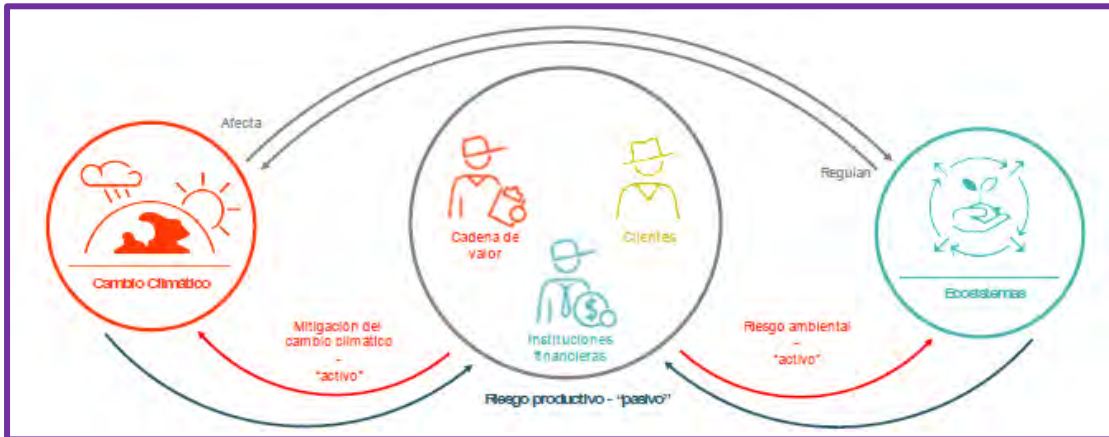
Afecta

Regulan

Cambio Climático

Cadena de valor

Clientes

Instituciones financieras

Ecosistemas

Mitigación del cambio climático – "activo"

Riesgo ambiental – "activo"

Riesgo productivo - "pasivo"